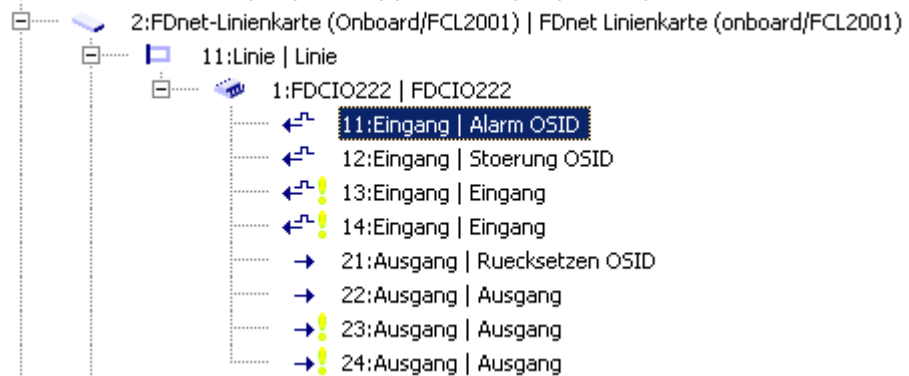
2:FDnet-Linienkarte (Onboard/FCL2001) | FDnet Linienkarte (onboard/FCL2001)
11:Linie | Linie
1:FDCIO222 | FDCIO222
11:Eingang | Alarm OSID
12:Eingang | Stoerung OSID
13:Eingang | Eingang
14:Eingang | Eingang
21:Ausgang | Ruecksetzen OSID
22:Ausgang | Ausgang
23:Ausgang | Ausgang
24:Ausgang | Ausgang